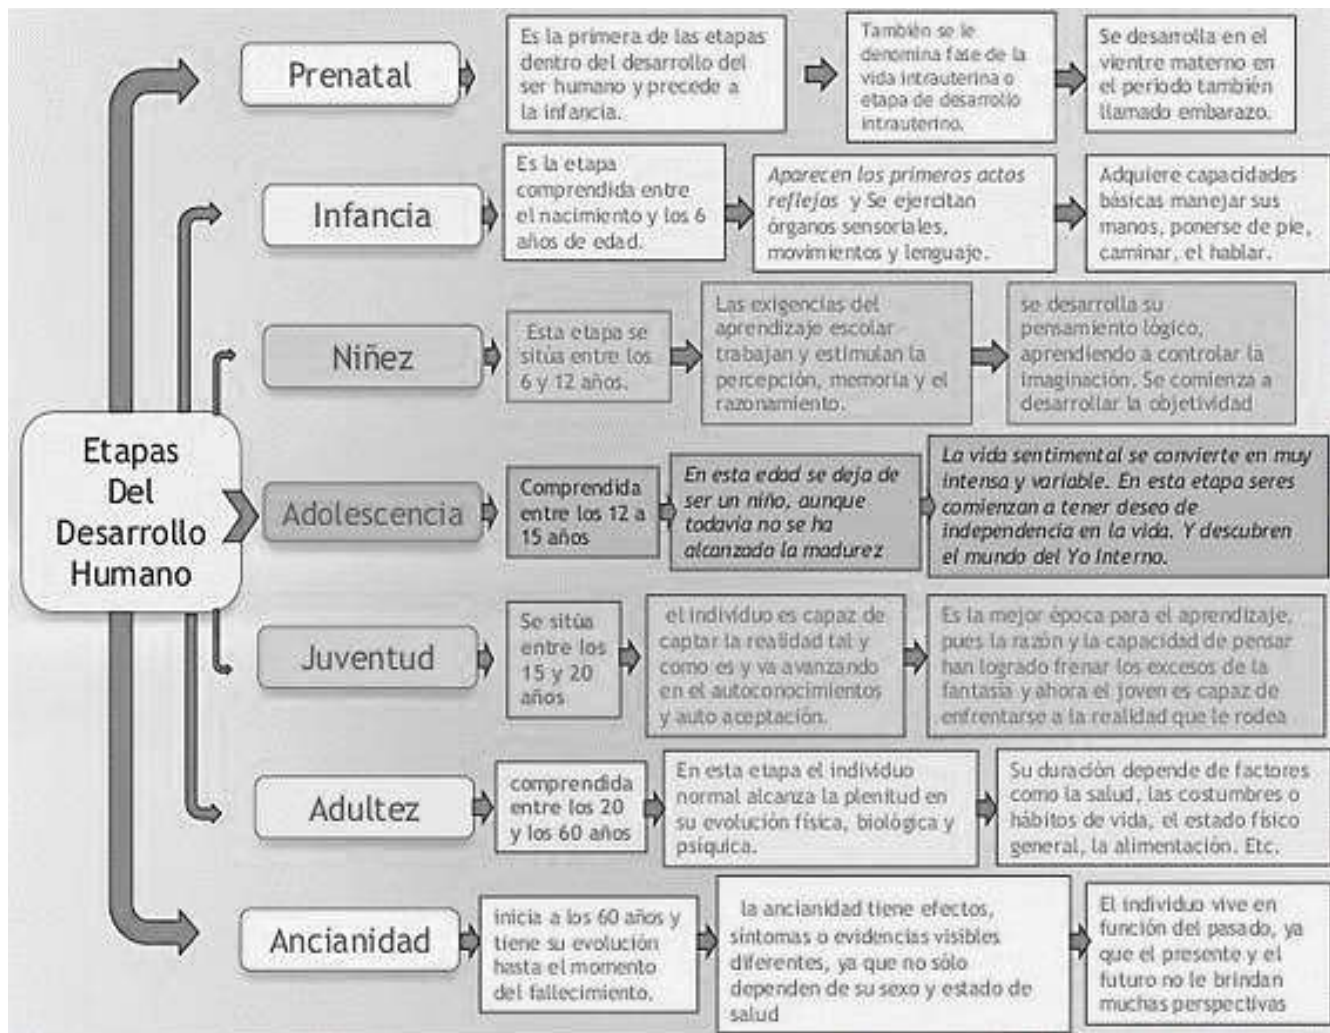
Etapas Del Desarrollo Humano

Prenatal

Es la primera de las etapas dentro del desarrollo del ser humano y precede a la infancia.

También se le denomina fase de la vida intrauterina o etapa de desarrollo intrauterino.

Se desarrolla en el vientre materno en el periodo también llamado embarazo.

Infancia

Es la etapa comprendida entre el nacimiento y los 6 años de edad.

Aparecen los primeros actos reflejos y Se ejercitan órganos sensoriales, movimientos y lenguaje.

Adquiere capacidades básicas manejar sus manos, ponerse de pie, caminar, el hablar.

Niñez

Esta etapa se sitúa entre los 6 y 12 años.

Las exigencias del aprendizaje escolar trabajan y estimulan la percepción, memoria y el razonamiento.

se desarrolla su pensamiento lógico, aprendiendo a controlar la imaginación. Se comienza a desarrollar la objetividad

Adolescencia

Comprendida entre los 12 a 15 años

En esta edad se deja de ser un niño, aunque todavía no se ha alcanzado la madurez

La vida sentimental se convierte en muy intensa y variable. En esta etapa seres comienzan a tener deseo de independencia en la vida. Y descubren el mundo del Yo Interno.

Juventud

Se sitúa entre los 15 y 20 años

el individuo es capaz de captar la realidad tal y como es y va avanzando en el autoconocimientos y auto aceptación.

Es la mejor época para el aprendizaje, pues la razón y la capacidad de pensar han logrado frenar los excesos de la fantasía y ahora el joven es capaz de enfrentarse a la realidad que le rodea

Adultez

comprendida entre los 20 y los 60 años

En esta etapa el individuo normal alcanza la plenitud en su evolución física, biológica y psíquica.

Su duración depende de factores como la salud, las costumbres o hábitos de vida, el estado físico general, la alimentación. Etc.

Ancianidad

inicia a los 60 años y tiene su evolución hasta el momento del fallecimiento.

la ancianidad tiene efectos, síntomas o evidencias visibles diferentes, ya que no sólo dependen de su sexo y estado de salud

El individuo vive en función del pasado, ya que el presente y el futuro no le brindan muchas perspectivas